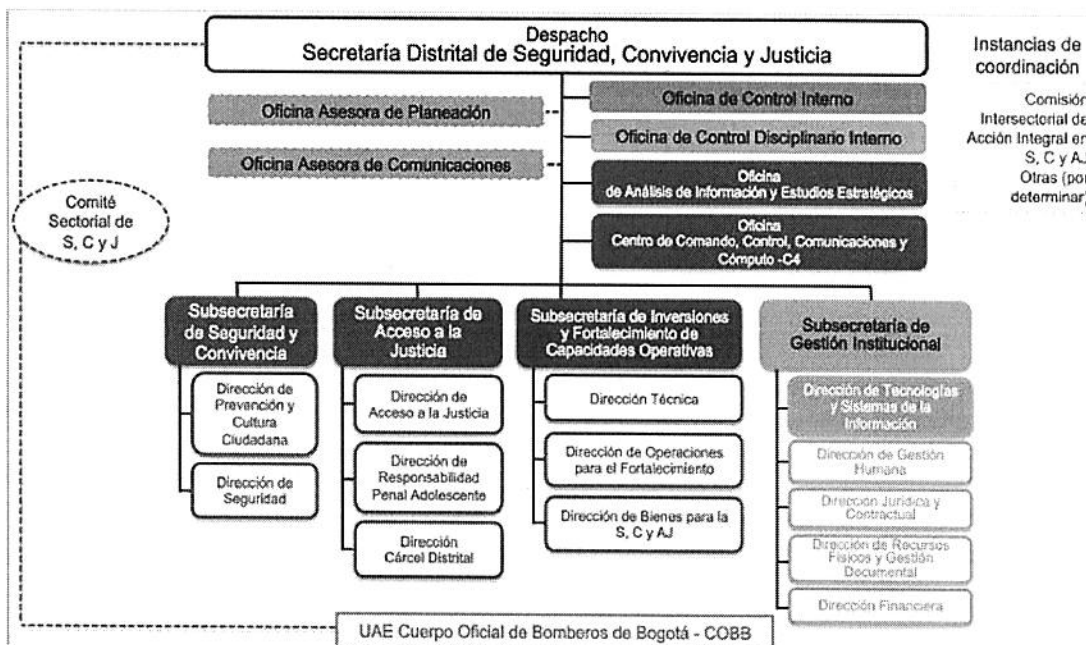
Despacho
Secretaría Distrital de Seguridad, Convivencia y Justicia

Instancias de coordinación

Comisión Intersectorial de Acción Integral en S, C y A.J. Otras (por determinar)

Oficina Asesora de Planeación

Oficina Asesora de Comunicaciones

Oficina de Control Interno

Oficina de Control Disciplinario Interno

Oficina de Análisis de Información y Estudios Estratégicos

Oficina Centro de Comando, Control, Comunicaciones y Cómputo -C4

Comité Sectorial de S, C y J

Subsecretaría de Seguridad y Convivencia

Dirección de Prevención y Cultura Ciudadana

Dirección de Seguridad

Subsecretaría de Acceso a la Justicia

Dirección de Acceso a la Justicia

Dirección de Responsabilidad Penal Adolescente

Dirección Cárcel Distrital

Subsecretaría de Inversiones y Fortalecimiento de Capacidades Operativas

Dirección Técnica

Dirección de Operaciones para el Fortalecimiento

Dirección de Bienes para la S, C y AJ

Subsecretaría de Gestión Institucional

Dirección de Tecnologías y Sistemas de la Información

Dirección de Gestión Humana

Dirección Jurídica y Contractual

Dirección de Recursos Físicos y Gestión Documental

Dirección Financiera

UAE Cuerpo Oficial de Bomberos de Bogotá - COBB